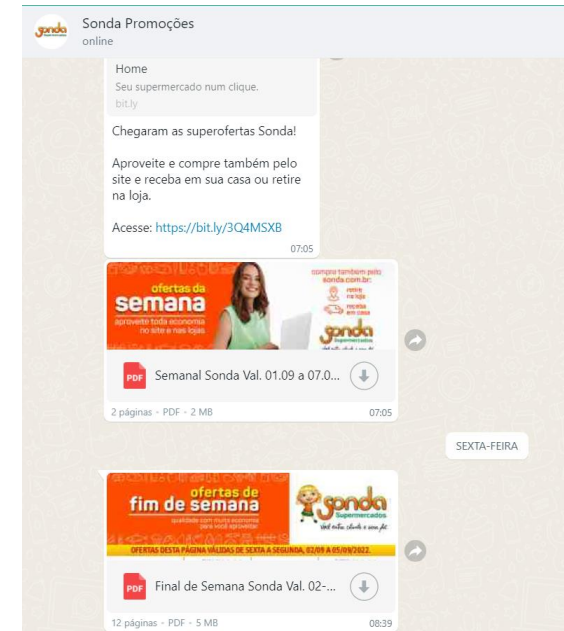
sonda

Sonda Promoções
online

Home
Seu supermercado num clique.
bit.ly

Chegaram as superofertas Sonda!

Aproveite e compre também pelo site e receba em sua casa ou retire na loja.

Acesse: https://bit.ly/3Q4MSXB

07:05

ofertas da semana
aproveite toda economia no site e nas lojas

compre também pelo sonda.com.br:
retire na loja
receba em casa

sonda supermercados

PDF
Semanal Sonda Val. 01.09 a 07.0...

2 páginas • PDF • 2 MB
07:05

SEXTA-FEIRA

ofertas de fim de semana
qualidade com muita economia para você aproveitar

sonda supermercados
Você entra, vibra e sai feliz

OFERTAS DESTA PÁGINA VÁLIDAS DE SEXTA A SEGUNDA, 02/09 A 05/09/2022.

PDF
Final de Semana Sonda Val. 02-...

12 páginas • PDF • 5 MB
08:39